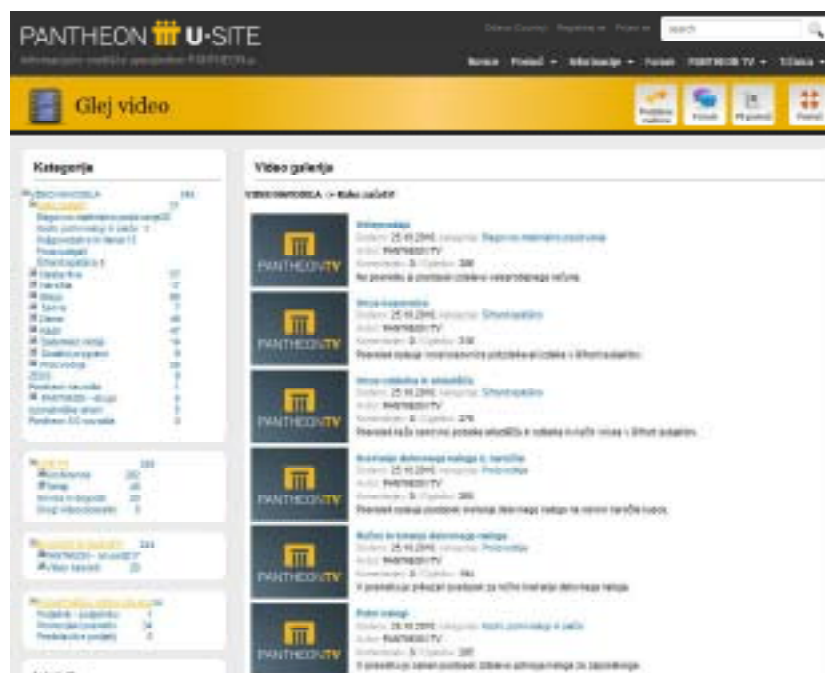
PANTHEON U-SITE

search

Novice Pomoč Informacije Forum PANTHEON TV Članki

Glej video

Forum

Kategorije

Video galerija

PANTHEONTV

Inventura

Avtor: PANTHEONTV

PANTHEONTV

PANTHEONTV

PANTHEONTV

PANTHEONTV

Avtor: PANTHEONTV

PANTHEONTV

Avtor: PANTHEONTV

PANTHEONTV

Avtor: PANTHEONTV

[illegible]